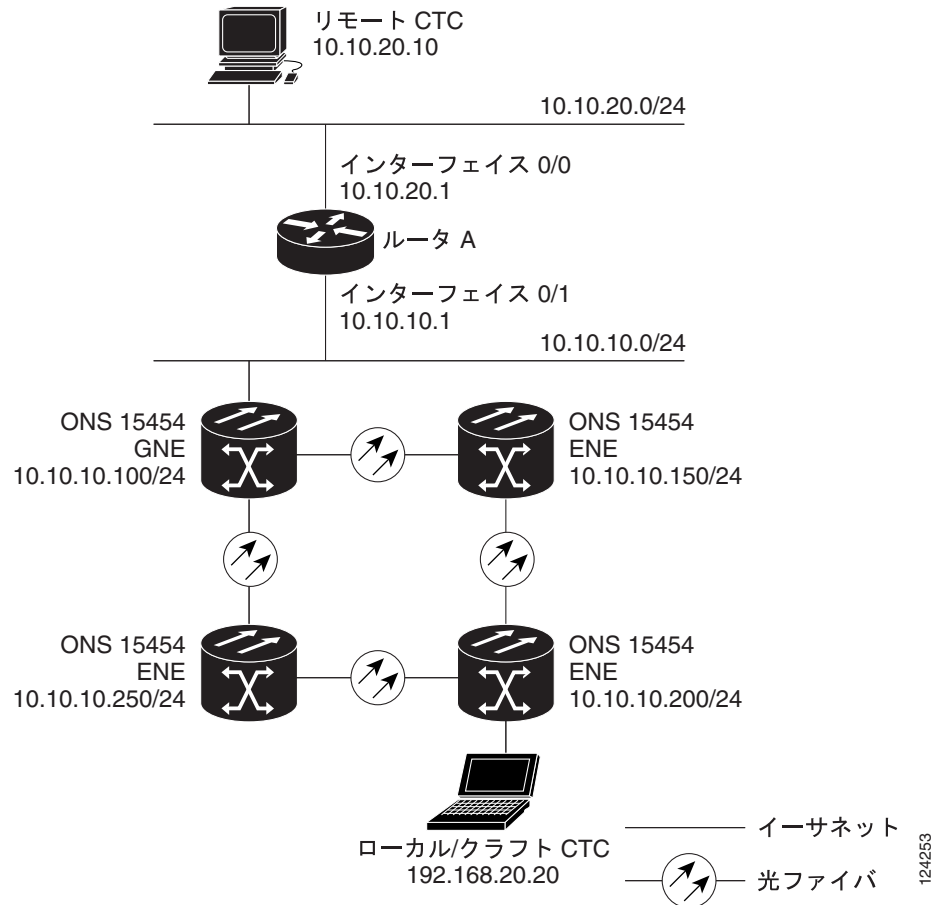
リモート CTC
10.10.20.10

10.10.20.0/24

インターフェイス 0/0
10.10.20.1

ルータ A

インターフェイス 0/1
10.10.10.1

10.10.10.0/24

ONS 15454
GNE
10.10.10.100/24

ONS 15454
ENE
10.10.10.150/24

ONS 15454
ENE
10.10.10.250/24

ONS 15454
ENE
10.10.10.200/24

ローカル/クラフト CTC
192.168.20.20

イーサネット

光ファイバ

124253